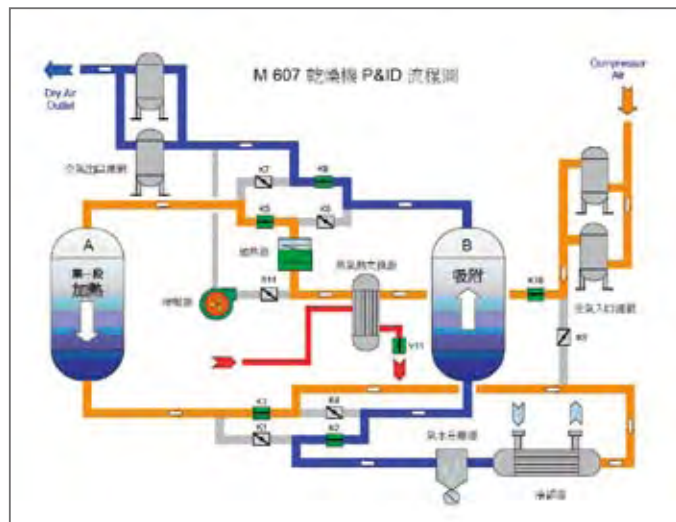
M 607 乾燥機 P&ID 流程圖

Dry Air Outlet

Compressor Air

空氣出口濾網

K7

K8

K5

K6

加熱器

K11

熱氣熱交換器

A

第一段 加熱

B

吸附

K10

空氣入口濾網

鼓風機

V11

K9

K3

K4

K1

K2

氣水分離器

冷卻器